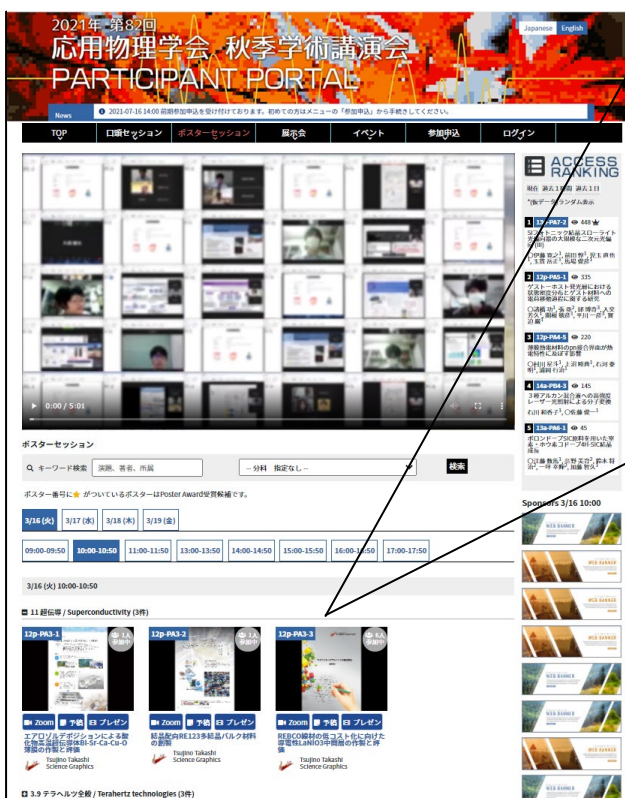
2021年 第82回
応用物理学会 秋季学術講演会
PARTICIPANT PORTAL

Japanese English

News 2021-07-16 14:00 前期参加申込を受け付けております。初めての方はメニューの「参加申込」から手続きしてください。

TOP 口頭セッション ポスターセッション 展示会 イベント 参加申込 ログイン

0:00 / 5:01

ポスターセッション

キーワード検索 演題、著者、所属 -- 分科 指定なし -- 検索

ポスター番号に★がついているポスターはPoster Award受賞候補です。

3/16 (火) 3/17 (水) 3/18 (木) 3/19 (金)

09:00-09:50 10:00-10:50 11:00-11:50 13:00-13:50 14:00-14:50 15:00-15:50 16:00-16:50 17:00-17:50

3/16 (火) 10:00-10:50

11 超伝導 / Superconductivity (3件)

12p-PA3-1 1人参加中
Zoom 予約 プレゼン
エアロゾルデポジションによる酸化物高温超伝導体Bi-Sr-Ca-Cu-O薄膜の作製と評価
Tsujino Takashi
Science Graphics

12p-PA3-2 1人参加中
Zoom 予約 プレゼン
結晶配向RE123多結晶バルク材料の創製
Tsujino Takashi
Science Graphics

12p-PA3-3 4人参加中
Zoom 予約 プレゼン
REBCO線材の低コスト化に向けた導電性LaNiO3中間層の作製と評価
Tsujino Takashi
Science Graphics

3.9 テラヘルツ全般 / Terahertz technologies (3件)

ACCESS RANKING
現在 過去1時間 過去1日
*仮データランダム表示

1 13p-PA7-2 448
Siフォトニック結晶スローライト光導波路の大規模な二次元光偏向(III)
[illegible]

2 12p-PA5-1 335
ゲスト-ホスト発光材における...ゲスト材料への電荷移動過程に関する研究
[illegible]

3 12p-PA4-5 220
薄膜熱電材料の内部分界面が熱電特性に及ぼす影響
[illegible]

4 14a-PB4-3 145
3種アルカン混合膜への高強度レーザー光照射による分子変換
石川 和希子¹, ○佐藤 俊一¹

5 13a-PA6-1 45
ボロンドープSiC結晶を用いた光素・ホウ素コドープ4H-SiC結晶成長
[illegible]

Sponsors 3/16 10:00